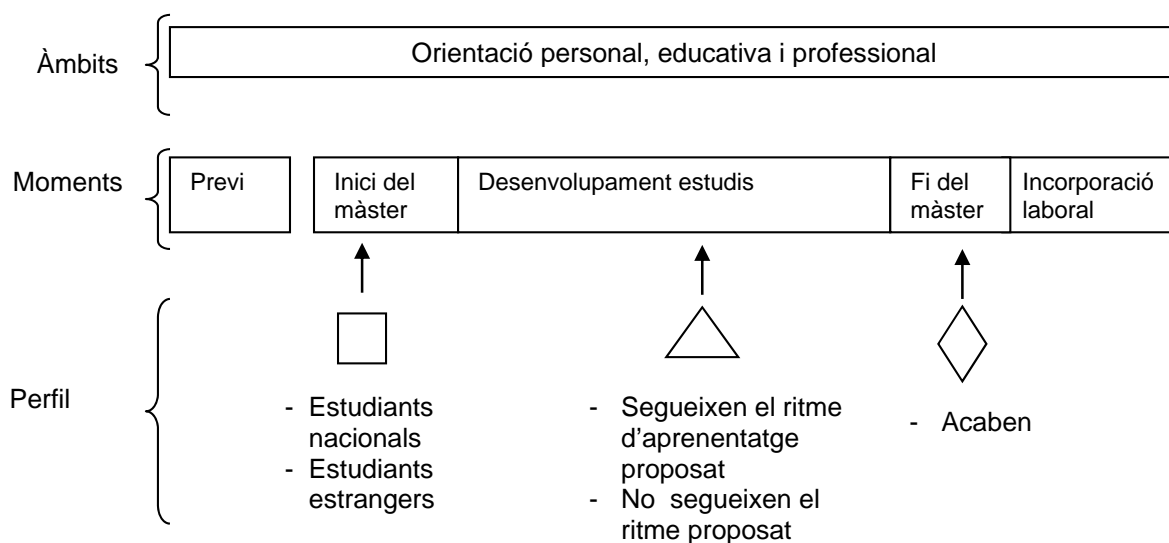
Àmbits

Orientació personal, educativa i professional

Moments

Previ

Inici del màster

Desenvolupament estudis

Fi del màster

Incorporació laboral

Perfil

- Estudiants nacionals
- Estudiants estrangers

- Segueixen el ritme d'aprenentatge proposat
- No segueixen el ritme proposat

- Acaben